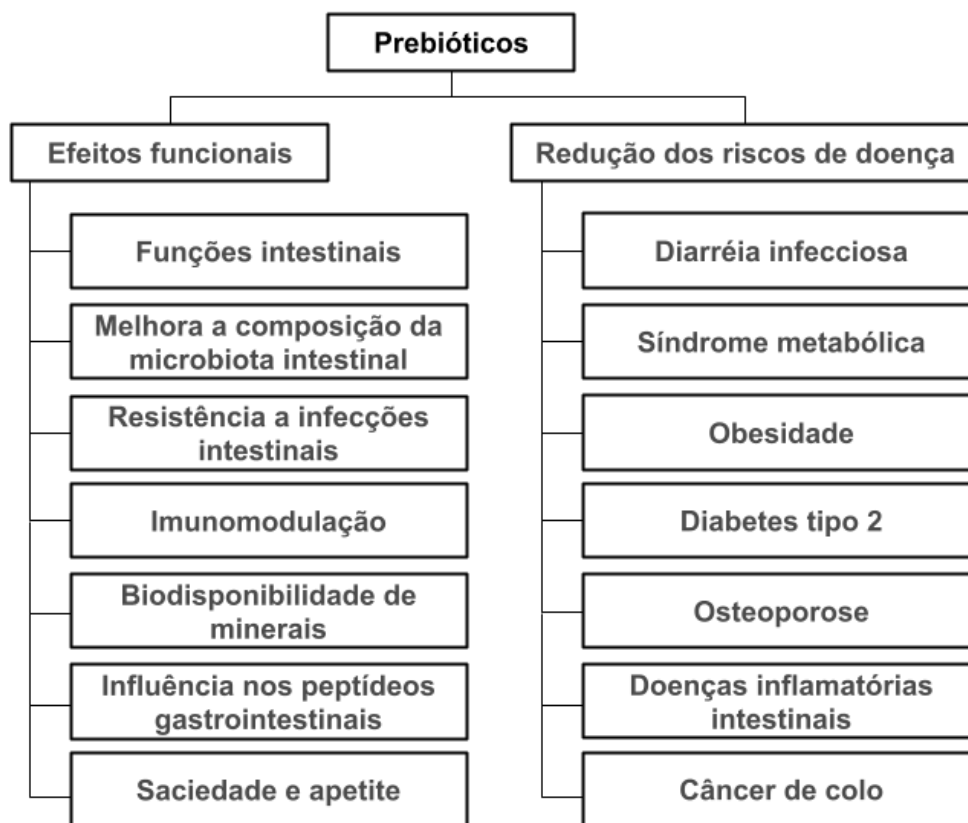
Prebióticos

Efeitos funcionais

Funções intestinais

Melhora a composição da microbiota intestinal

Resistência a infecções intestinais

Imunomodulação

Biodisponibilidade de minerais

Influência nos peptídeos gastrointestinais

Saciedade e apetite

Redução dos riscos de doença

Diarréia infecciosa

Síndrome metabólica

Obesidade

Diabetes tipo 2

Osteoporose

Doenças inflamatórias intestinais

Câncer de colo